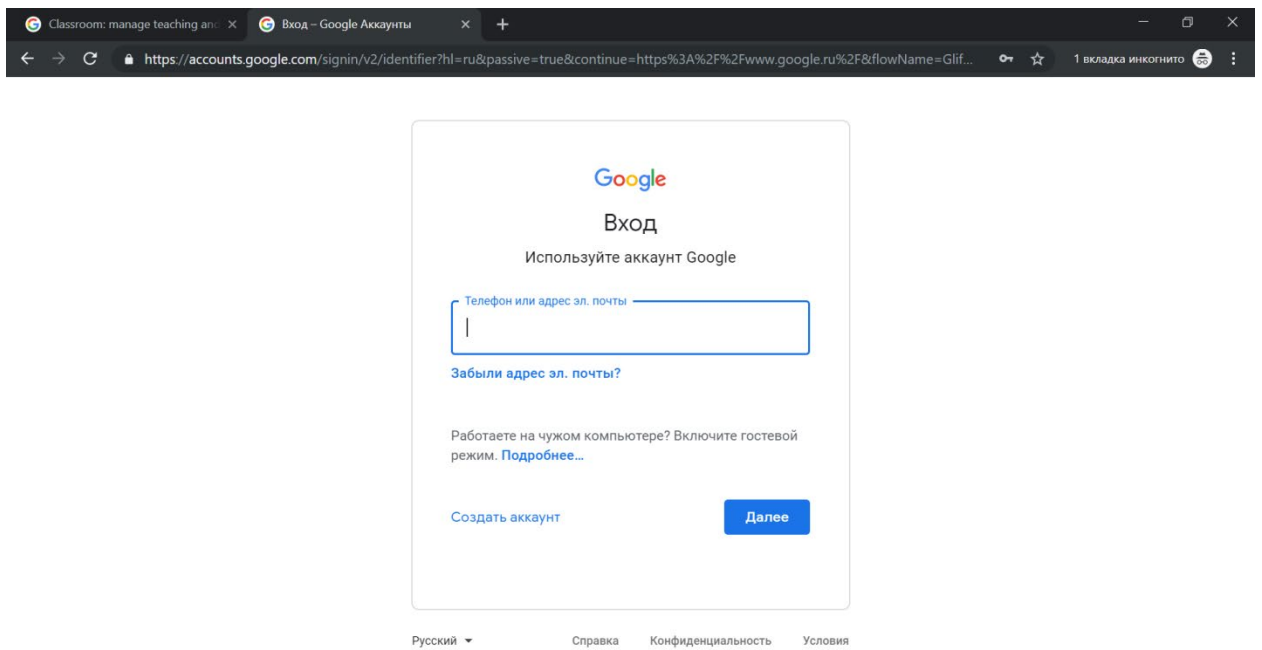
Classroom: manage teaching anc ×
Вход – Google Аккаунты ×
+

https://accounts.google.com/signin/v2/identifier?hl=ru&passive=true&continue=https%3A%2F%2Fwww.google.ru%2F&flowName=Glif...

1 вкладка инкогнито

Google

Вход

Используйте аккаунт Google

Телефон или адрес эл. почты

Забыли адрес эл. почты?

Работаете на чужом компьютере? Включите гостевой режим. Подробнее...

Создать аккаунт

Далее

Русский

Справка

Конфиденциальность

Условия